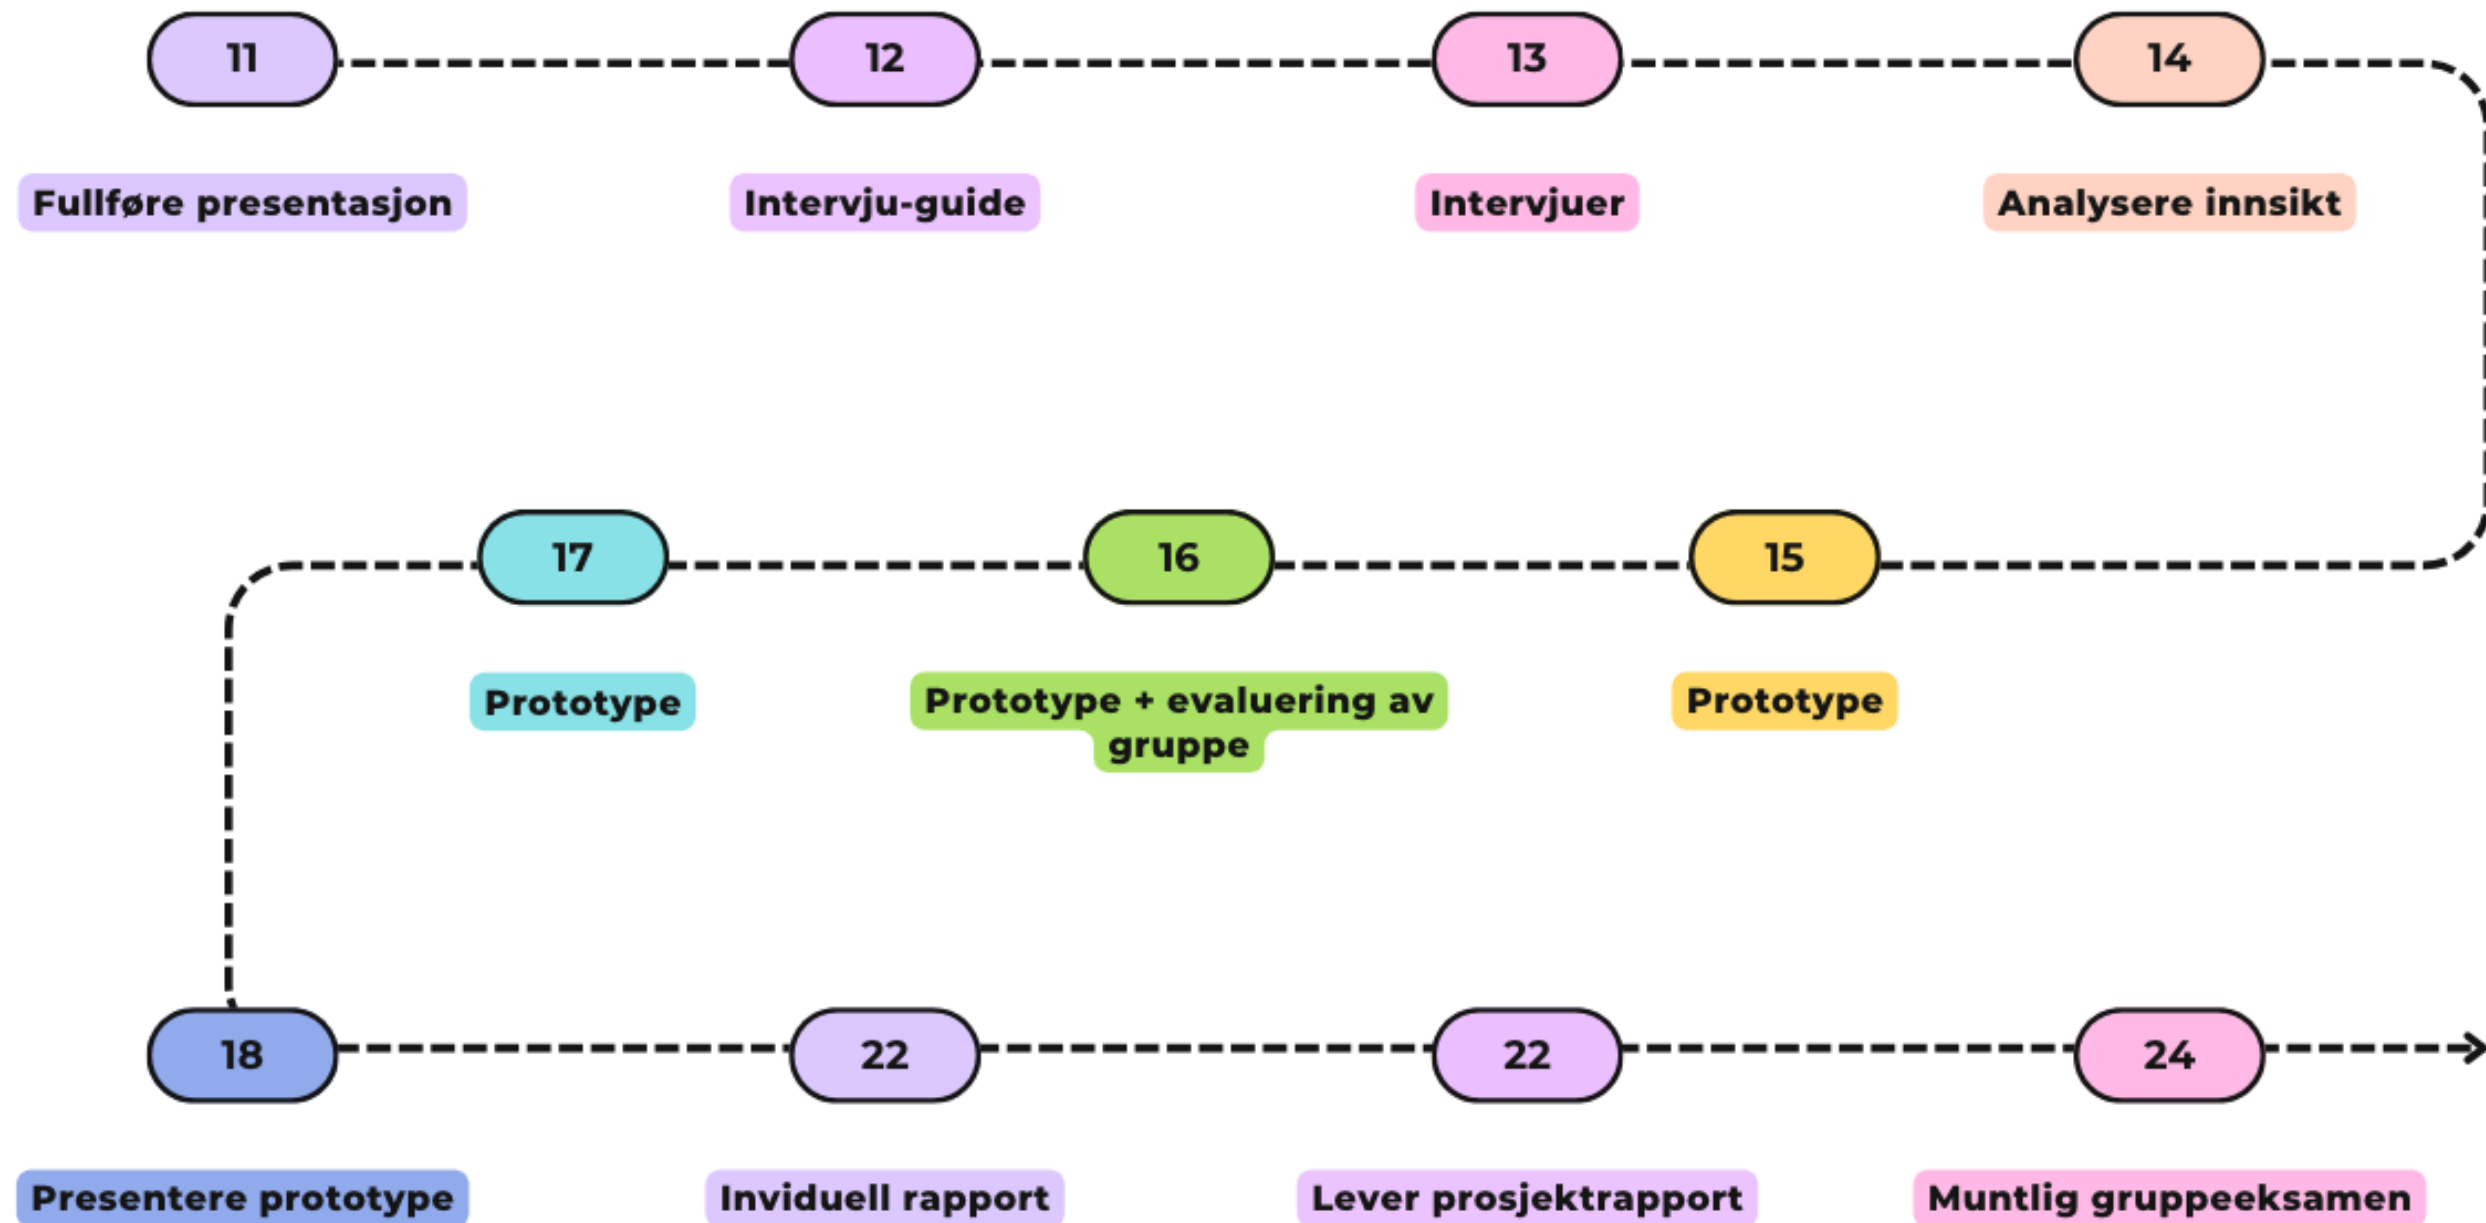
11
Fullføre presentasjon

12
Intervju-guide

13
Intervjuer

14
Analysere innsikt

17
Prototype

16
Prototype + evaluering av gruppe

15
Prototype

18
Presentere prototype

22
Inviduell rapport

22
Lever prosjektrapport

24
Muntlig gruppeeksamen